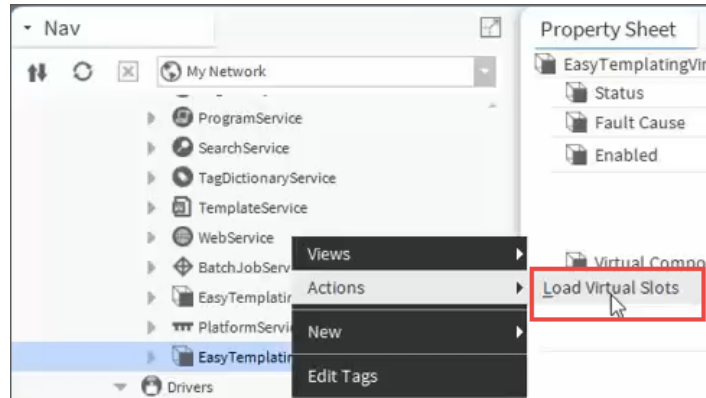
Nav

My Network

ProgramService

SearchService

TagDictionaryService

TemplateService

WebService

BatchJobServ

EasyTemplatir

PlatformServic

EasyTemplatir

Drivers

Views

Actions

New

Edit Tags

Load Virtual Slots

Property Sheet

EasyTemplatingVi

Status

Fault Cause

Enabled

Virtual Compo